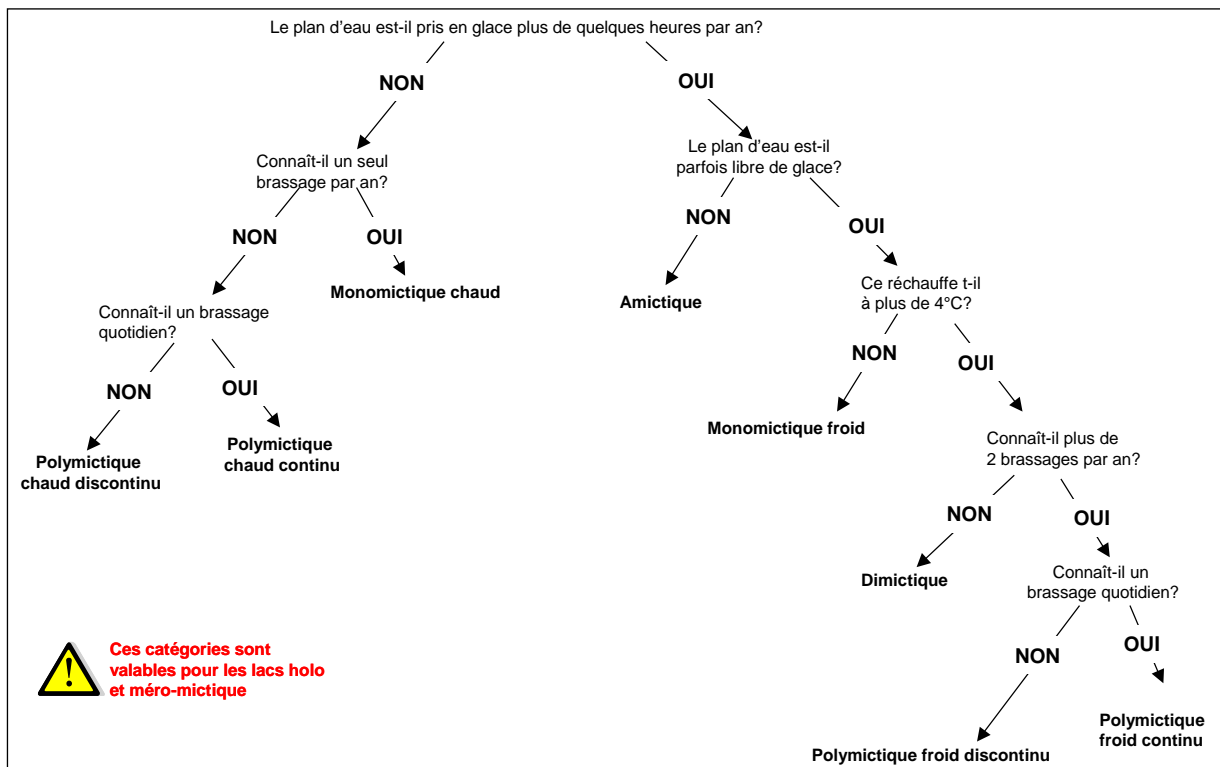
Le plan d'eau est-il pris en glace plus de quelques heures par an?

NON

Connaît-il un seul brassage par an?

NON

Connaît-il un brassage quotidien?

NON

Polymictique chaud discontinu

OUI

Polymictique chaud continu

OUI

Monomictique chaud

OUI

Le plan d'eau est-il parfois libre de glace?

NON

Amictique

OUI

Ce réchauffe t-il à plus de 4°C?

NON

Monomictique froid

OUI

Connaît-il plus de 2 brassages par an?

NON

Dimictique

OUI

Connaît-il un brassage quotidien?

NON

Polymictique froid discontinu

OUI

Polymictique froid continu

Ces catégories sont valables pour les lacs holo et méro-mictique